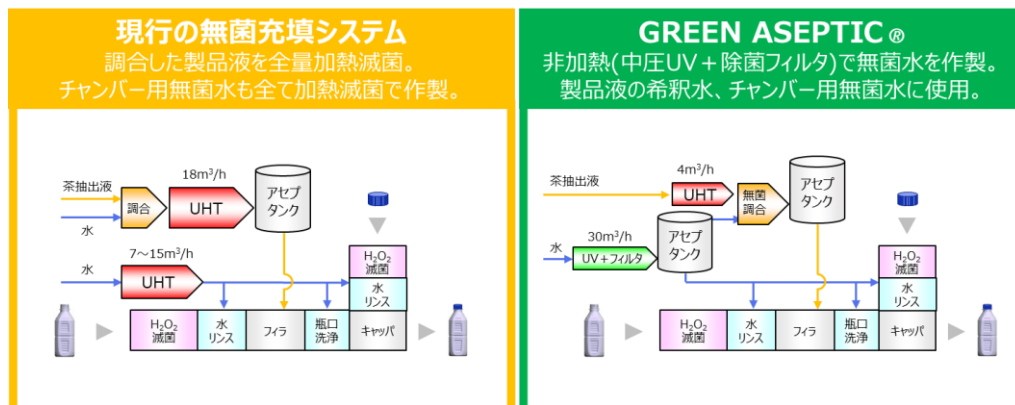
現行の無菌充填システム
調合した製品液を全量加熱滅菌。
チャンバー用無菌水も全て加熱滅菌で作製。

茶抽出液
調合
水
18m³/h
UHT
アセプタンク
7～15m³/h
水
UHT
$H_2O_2$ 滅菌
水リンス
$H_2O_2$ 滅菌
水リンス
フィラ
瓶口洗浄
キャッパ

GREEN ASEPTIC ®
非加熱(中圧UV＋除菌フィルタ)で無菌水を作製。
製品液の希釈水、チャンバー用無菌水に使用。

茶抽出液
4m³/h
UHT
無菌調合
アセプタンク
水
30m³/h
UV＋フィルタ
アセプタンク
$H_2O_2$ 滅菌
水リンス
$H_2O_2$ 滅菌
水リンス
フィラ
瓶口洗浄
キャッパ